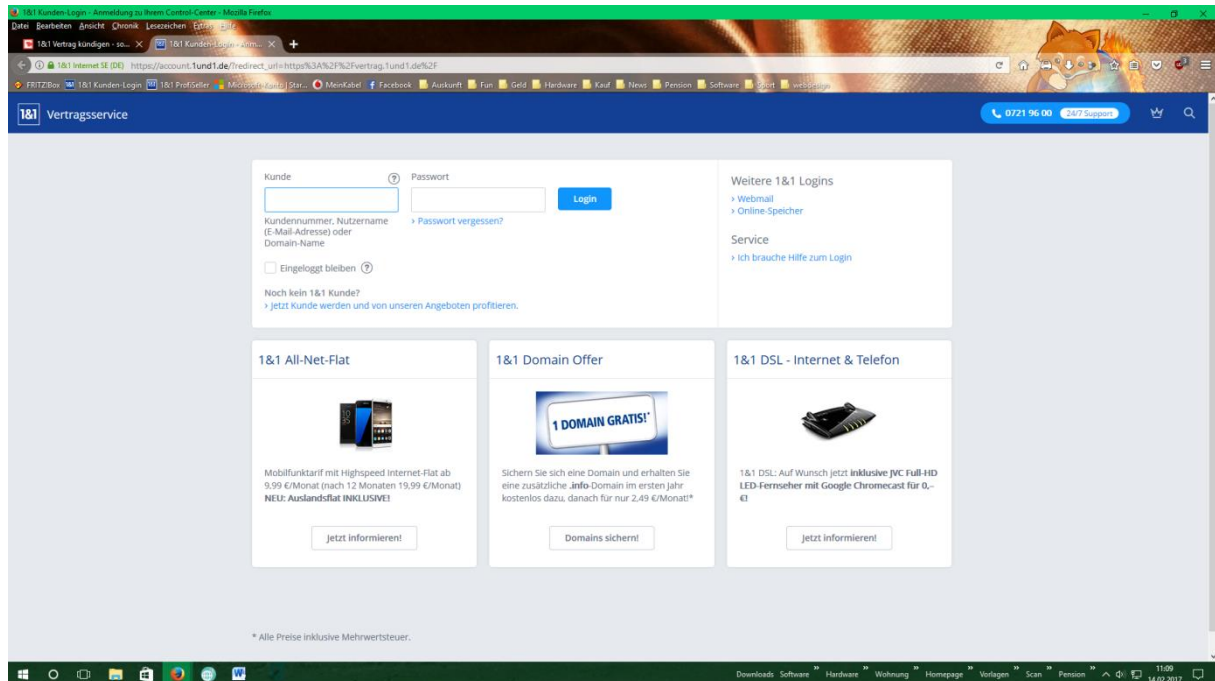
1&1 Kunden-Login - Anmeldung zu Ihrem Control-Center - Mozilla Firefox

Datei Bearbeiten Ansicht Chronik Lesezeichen Extras Hilfe

1&1 Vertrag kündigen - so... ×
1&1 Kunden-Login - Anm... ×

1&1 Internet SE (DE) https://account.1und1.de/?redirect_url=https%3A%2F%2Fvertrag.1und1.de%2F

FRITZ!Box 1&1 Kunden-Login 1&1 ProfiSeller Microsoft-Konto | Star... MeinKabel Facebook Auskunft Fun Geld Hardware Kauf News Pension Software Sport webdesign

1&1 Vertragsservice

0721 96 00 24/7 Support

Kunde

Passwort

Login

Kundennummer, Nutzername (E-Mail-Adresse) oder Domain-Name

› Passwort vergessen?

Eingeloggt bleiben

Noch kein 1&1 Kunde?
› Jetzt Kunde werden und von unseren Angeboten profitieren.

Weitere 1&1 Logins
› Webmail
› Online-Speicher

Service
› Ich brauche Hilfe zum Login

1&1 All-Net-Flat

Mobilfunktarif mit Highspeed Internet-Flat ab 9,99 €/Monat (nach 12 Monaten 19,99 €/Monat) NEU: Auslandsflat INKLUSIVE!

Jetzt informieren!

1&1 Domain Offer

1 DOMAIN GRATIS!*

Sichern Sie sich eine Domain und erhalten Sie eine zusätzliche .info-Domain im ersten Jahr kostenlos dazu, danach für nur 2,49 €/Monat!*

Domains sichern!

1&1 DSL - Internet & Telefon

1&1 DSL: Auf Wunsch jetzt inklusive JVC Full-HD LED-Fernseher mit Google Chromecast für 0,- €!

Jetzt informieren!

* Alle Preise inklusive Mehrwertsteuer.

Downloads Software » Hardware » Wohnung » Homepage » Vorlagen » Scan » Pension » 11:09 14.02.2017